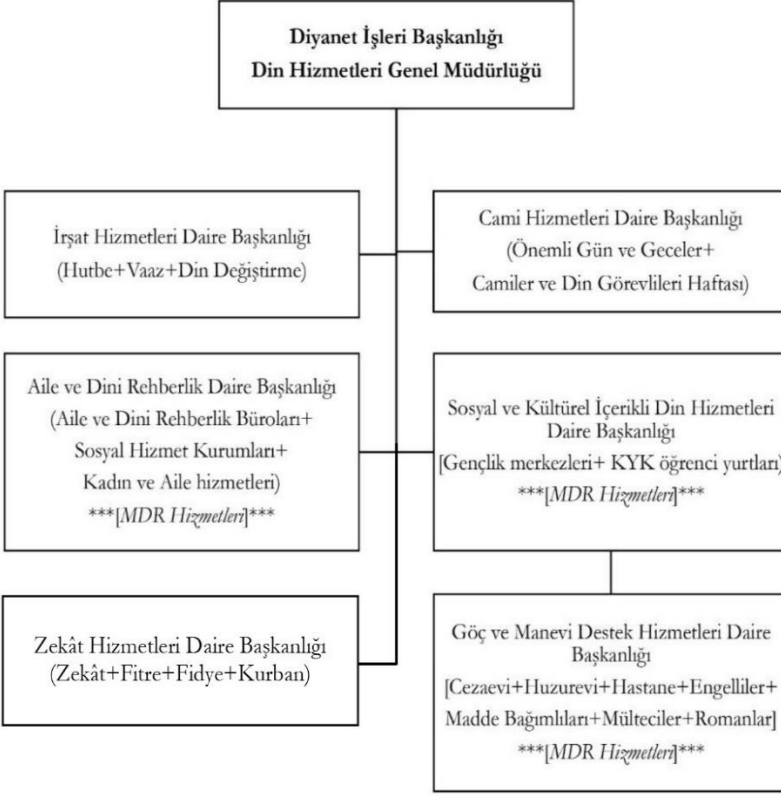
Diyanet İşleri Başkanlığı
Din Hizmetleri Genel Müdürlüğü

İrşat Hizmetleri Daire Başkanlığı
(Hutbe+Vaaz+Din Değiştirme)

Cami Hizmetleri Daire Başkanlığı
(Önemli Gün ve Geceler+
Camiler ve Din Görevlileri Haftası)

Aile ve Dini Rehberlik Daire Başkanlığı
(Aile ve Dini Rehberlik Büroları+
Sosyal Hizmet Kurumları+
Kadın ve Aile hizmetleri)
***[*MDR Hizmetleri*]***

Sosyal ve Kültürel İçerikli Din Hizmetleri Daire Başkanlığı
[Gençlik merkezleri+ KYK öğrenci yurtları]
***[*MDR Hizmetleri*]***

Zekât Hizmetleri Daire Başkanlığı
(Zekât+Fitre+Fidye+Kurban)

Göç ve Manevi Destek Hizmetleri Daire Başkanlığı
[Cezaevi+Huzurevi+Hastane+Engelliler+
Madde Bağımlıları+Mülteciler+Romanlar]
***[*MDR Hizmetleri*]***